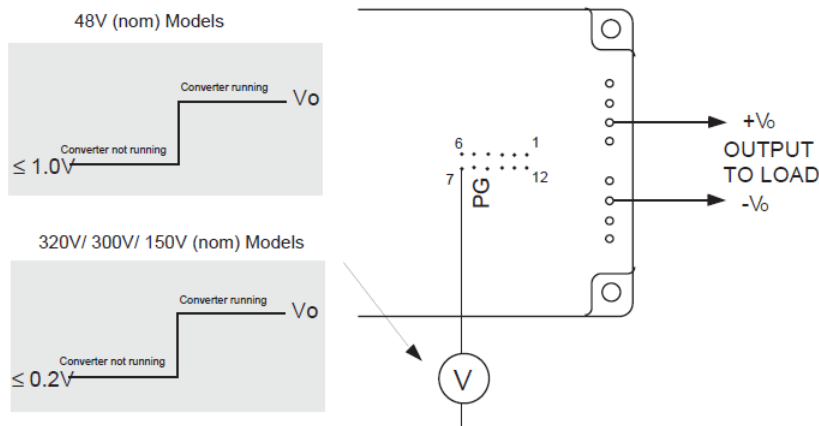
48V (nom) Models

Converter running

Vo

Converter not running

≤ 1.0V

320V/ 300V/ 150V (nom) Models

Converter running

Vo

Converter not running

≤ 0.2V

6

1

7

12

PG

+Vo

OUTPUT TO LOAD

-Vo

V